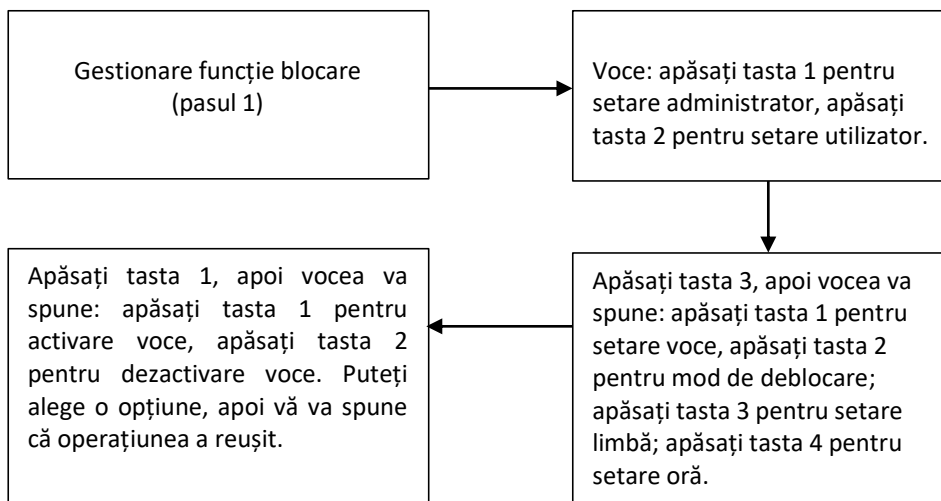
Gestionare funcție blocare (pasul 1)

Voce: apăsați tasta 1 pentru setare administrator, apăsați tasta 2 pentru setare utilizator.

Apăsați tasta 3, apoi vocea va spune: apăsați tasta 1 pentru setare voce, apăsați tasta 2 pentru mod de deblocare; apăsați tasta 3 pentru setare limbă; apăsați tasta 4 pentru setare oră.

Apăsați tasta 1, apoi vocea va spune: apăsați tasta 1 pentru activare voce, apăsați tasta 2 pentru dezactivare voce. Puteți alege o opțiune, apoi vă va spune că operațiunea a reușit.